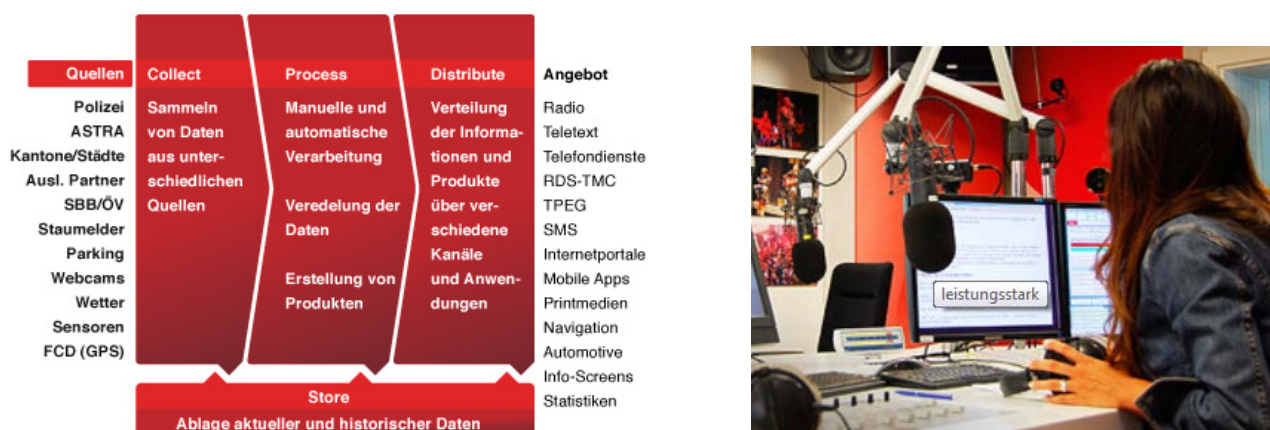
Quellen
Polizei
ASTRA
Kantone/Städte
Ausl. Partner
SBB/ÖV
Staumelder
Parking
Webcams
Wetter
Sensoren
FCD (GPS)

Collect
Sammeln von Daten aus unterschiedlichen Quellen

Process
Manuelle und automatische Verarbeitung

Veredelung der Daten

Erstellung von Produkten

Distribute
Verteilung der Informationen und Produkte über verschiedene Kanäle und Anwendungen

Angebot
Radio
Teletext
Telefondienste
RDS-TMC
TPEG
SMS
Internetportale
Mobile Apps
Printmedien
Navigation
Automotive
Info-Screens
Statistiken

Store
Ablage aktueller und historischer Daten

leistungsstark